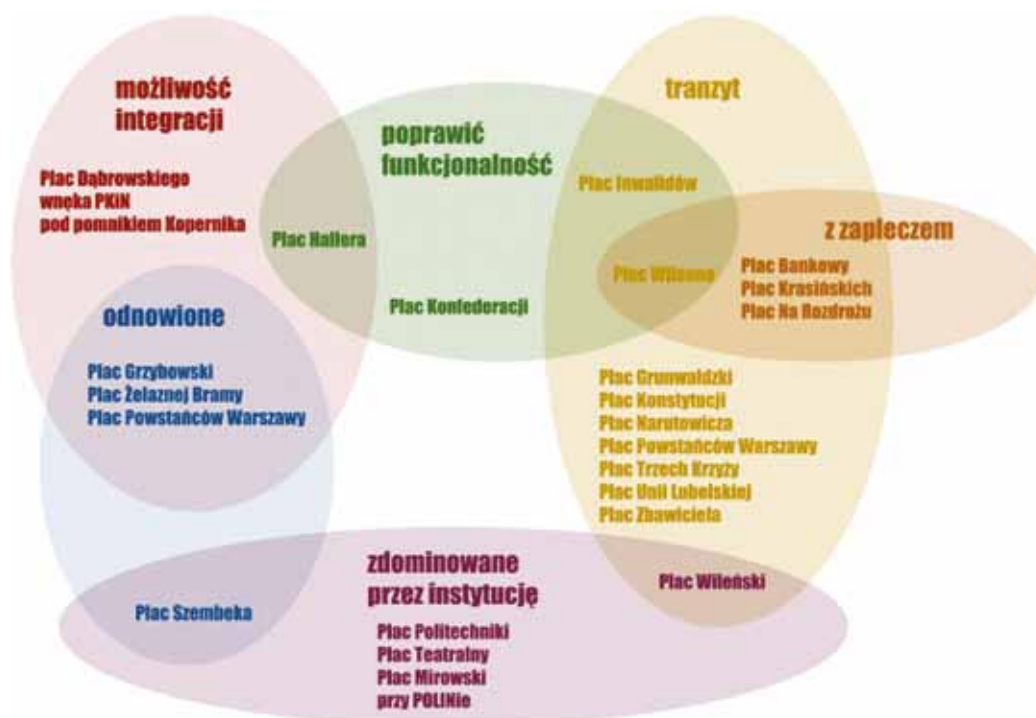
możliwość integracji

Plac Dąbrowskiego
wnęka PKiN
pod pomnikiem Kopernika

poprawić funkcjonalność

Plac Hallera

Plac Konfederacji

tranzyt

Plac Inwalidów

z zapleczem

Plac Wilsona

Plac Bankowy
Plac Krasińskich
Plac Na Rozdrożu

odnowione

Plac Grzybowski
Plac Żelaznej Bramy
Plac Powstańców Warszawy

Plac Grunwaldzki
Plac Konstytucji
Plac Narutowicza
Plac Powstańców Warszawy
Plac Trzech Krzyży
Plac Unii Lubelskiej
Plac Zbawiciela

zdominowane przez instytucję

Plac Szembeka

Plac Wileński

Plac Politechniki
Plac Teatralny
Plac Mirowski
przy POLINie